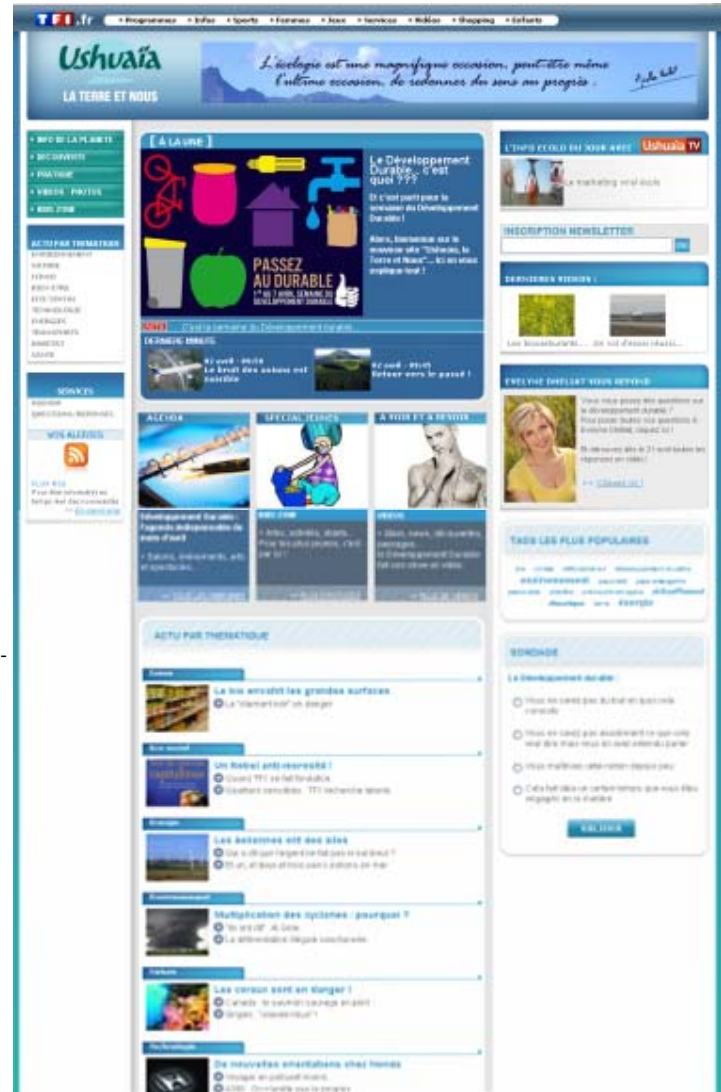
TF1.fr • Programmes • Infos • Sports • Femmes • Jeux • Services • Vidéos • Shopping • Enfants

Ushuaïa
LA TERRE ET NOUS

L'écologie est une magnifique occasion, peut-être même l'ultime occasion, de redonner du sens au progrès.

• INFO DE LA PLANETE
• DECOUVERTE
• PRATIQUE
• VIDEOS · PHOTOS
• KIDS ZONE

ACTU PAR THEMATIQUE
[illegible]

SERVICES
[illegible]

VOS ALERTES
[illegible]

[ À LA UNE ]
PASSEZ AU DURABLE
1er AU 7 AVRIL SEMAINE DU DÉVELOPPEMENT DURABLE

Le Développement Durable... c'est quoi ???
Et c'est parti pour la semaine du Développement Durable !
Alors, bienvenue sur le nouveau site "Ushuaïa, la Terre et Nous"... ici on vous explique tout !

C'est la semaine du Développement durable...

DERNIERE MINUTE
02 avril - 09:54
Le bruit des avions est nocif
02 avril - 09:47
Retour vers le passé !

AGENDA
Développement Durable : l'agenda indispensable du mois d'avril
• Salons, évènements, arts et spectacles...

SPECIAL JEUNES
KIDS ZONE
• Infos, activités, objets... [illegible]

A VOIR ET A REVOIR
VIDEOS
• Stars, news, découvertes, paysages... le Développement Durable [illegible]

ACTU PAR THEMATIQUE
La bio envahit les grandes surfaces
Le "clamentine" en danger
Un Nobel anti-nucléaire !
Quand TF1 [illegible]
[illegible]
Les éoliennes ont des ailes
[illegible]
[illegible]
Multiplication des cyclones : pourquoi ?
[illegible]
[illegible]
Les coraux sont en danger !
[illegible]
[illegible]
De nouvelles orientations chez Honda
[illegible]
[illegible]

L'INFO ECOLO DU JOUR AVEC Ushuaïa TV
Le marketing viral écolo

INSCRIPTION NEWSLETTER
ok

DERNIERES VIDEOS :
Les biocarburants...
Un vol d'essai réussi...

EVELYNE DHELIAT VOUS REPOND
Vous vous posez des questions sur le développement durable ? Pour poser toutes vos questions à Evelyne Dhéliat, cliquez ici !
Retrouvez ses réponses en vidéo !
>> Cliquez ici

TAGS LES PLUS POPULAIRES
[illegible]

SONDAGE
Le Développement durable :
Vous en savez pas du tout et quoi cela consiste
Vous en savez pas exactement ce que cela veut dire mais vous en avez entendu parler
Vous maîtrisez cette notion depuis peu
Cela fait déjà un certain temps que vous êtes engagés en la matière
VALIDER